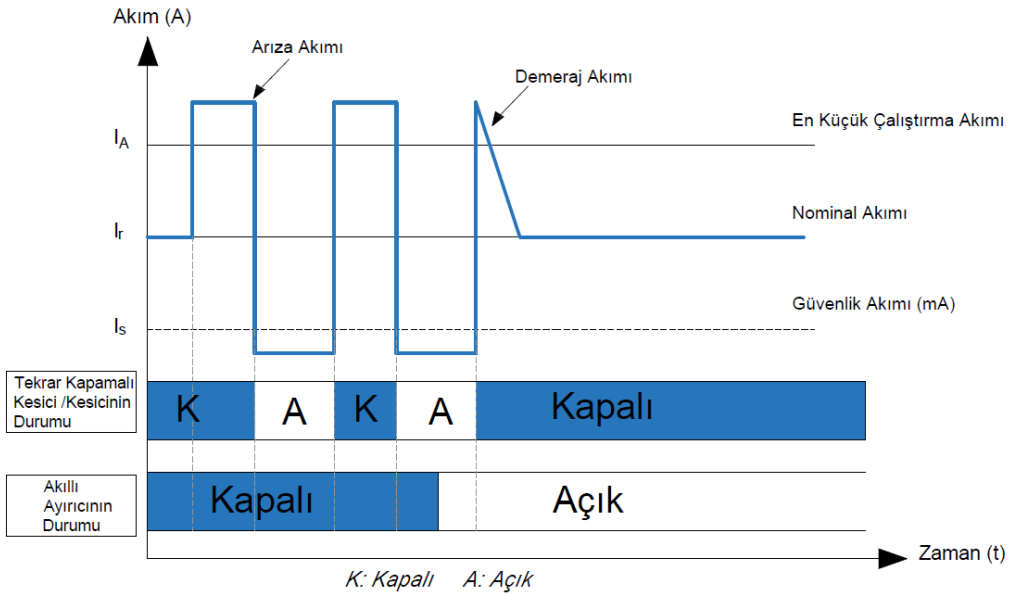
Akım (A)

Arıza Akımı

Demeraj Akımı

En Küçük Çalıştırma Akımı

$I_A$

$I_r$

Nominal Akımı

Güvenlik Akımı (mA)

$I_S$

Tekrar Kapamalı Kesici /Kesicinin Durumu

K A K A Kapalı

Akıllı Ayırıcının Durumu

Kapalı Açık

Zaman (t)

K: Kapalı A: Açık